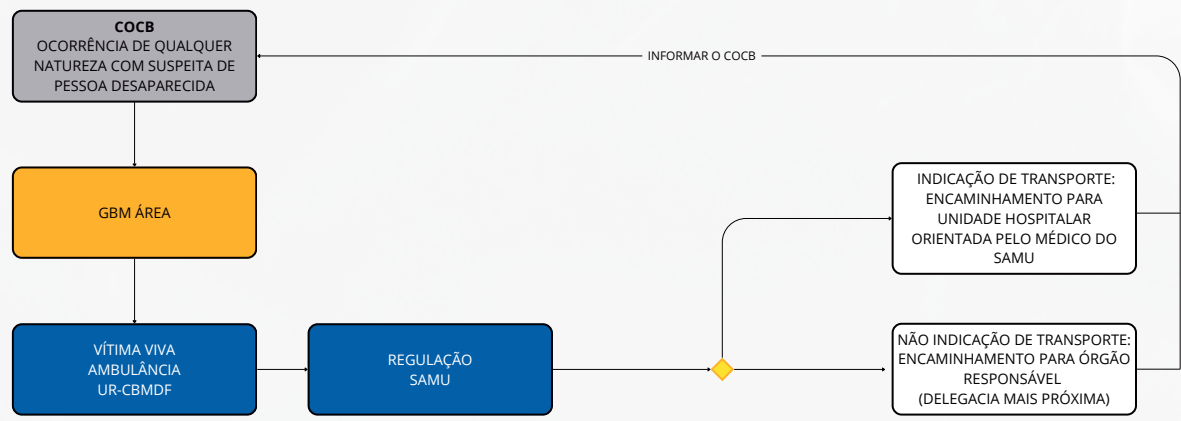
COCB
OCORRÊNCIA DE QUALQUER NATUREZA COM SUSPEITA DE PESSOA DESAPARECIDA

INFORMAR O COCB

GBM ÁREA

INDICAÇÃO DE TRANSPORTE: ENCAMINHAMENTO PARA UNIDADE HOSPITALAR ORIENTADA PELO MÉDICO DO SAMU

VÍTIMA VIVA
AMBULÂNCIA
UR-CBMDF

REGULAÇÃO
SAMU

NÃO INDICAÇÃO DE TRANSPORTE: ENCAMINHAMENTO PARA ÓRGÃO RESPONSÁVEL
(DELEGACIA MAIS PRÓXIMA)